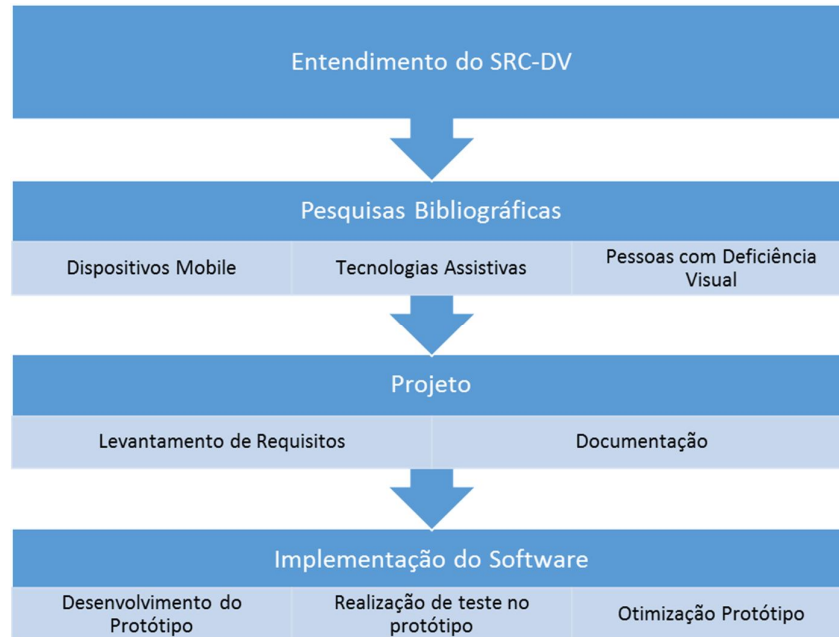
Entendimento do SRC-DV

Pesquisas Bibliográficas

Dispositivos Mobile

Tecnologias Assistivas

Pessoas com Deficiência Visual

Projeto

Levantamento de Requisitos

Documentação

Implementação do Software

Desenvolvimento do Protótipo

Realização de teste no protótipo

Otimização Protótipo